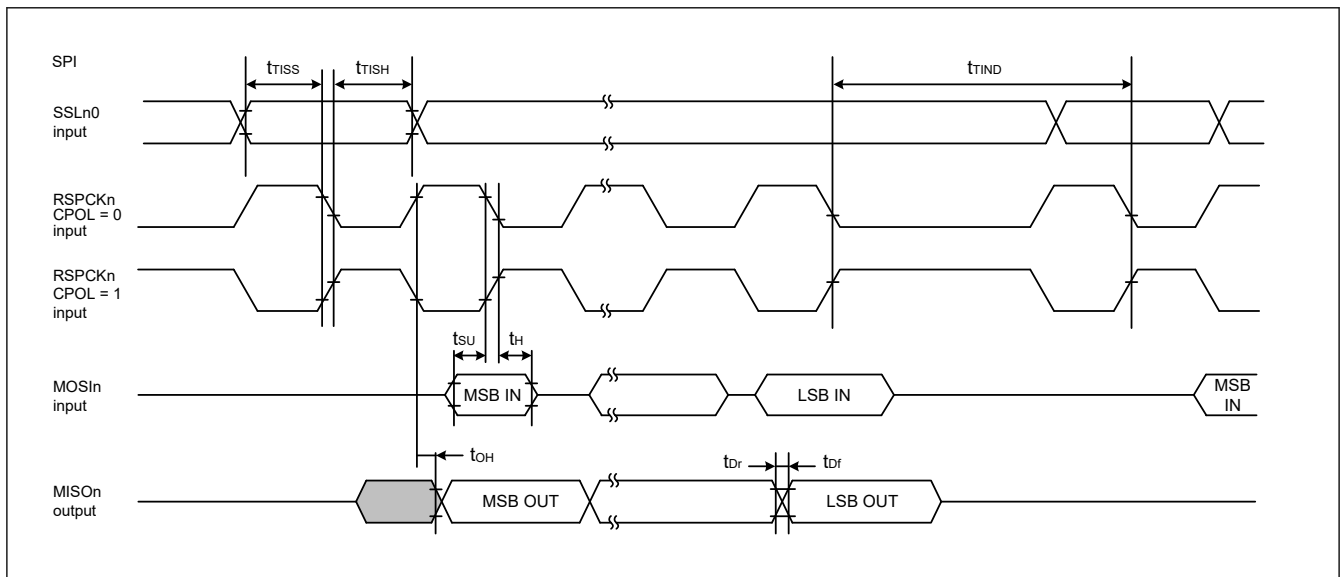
SPI

$t_{TISS}$

$t_{TISH}$

$t_{TIND}$

SSLn0 input

RSPCKn CPOL = 0 input

RSPCKn CPOL = 1 input

$t_{SU}$

$t_{H}$

MOSIn input

MSB IN

LSB IN

MSB IN

$t_{OH}$

$t_{Dr}$

$t_{Df}$

MISOn output

MSB OUT

LSB OUT